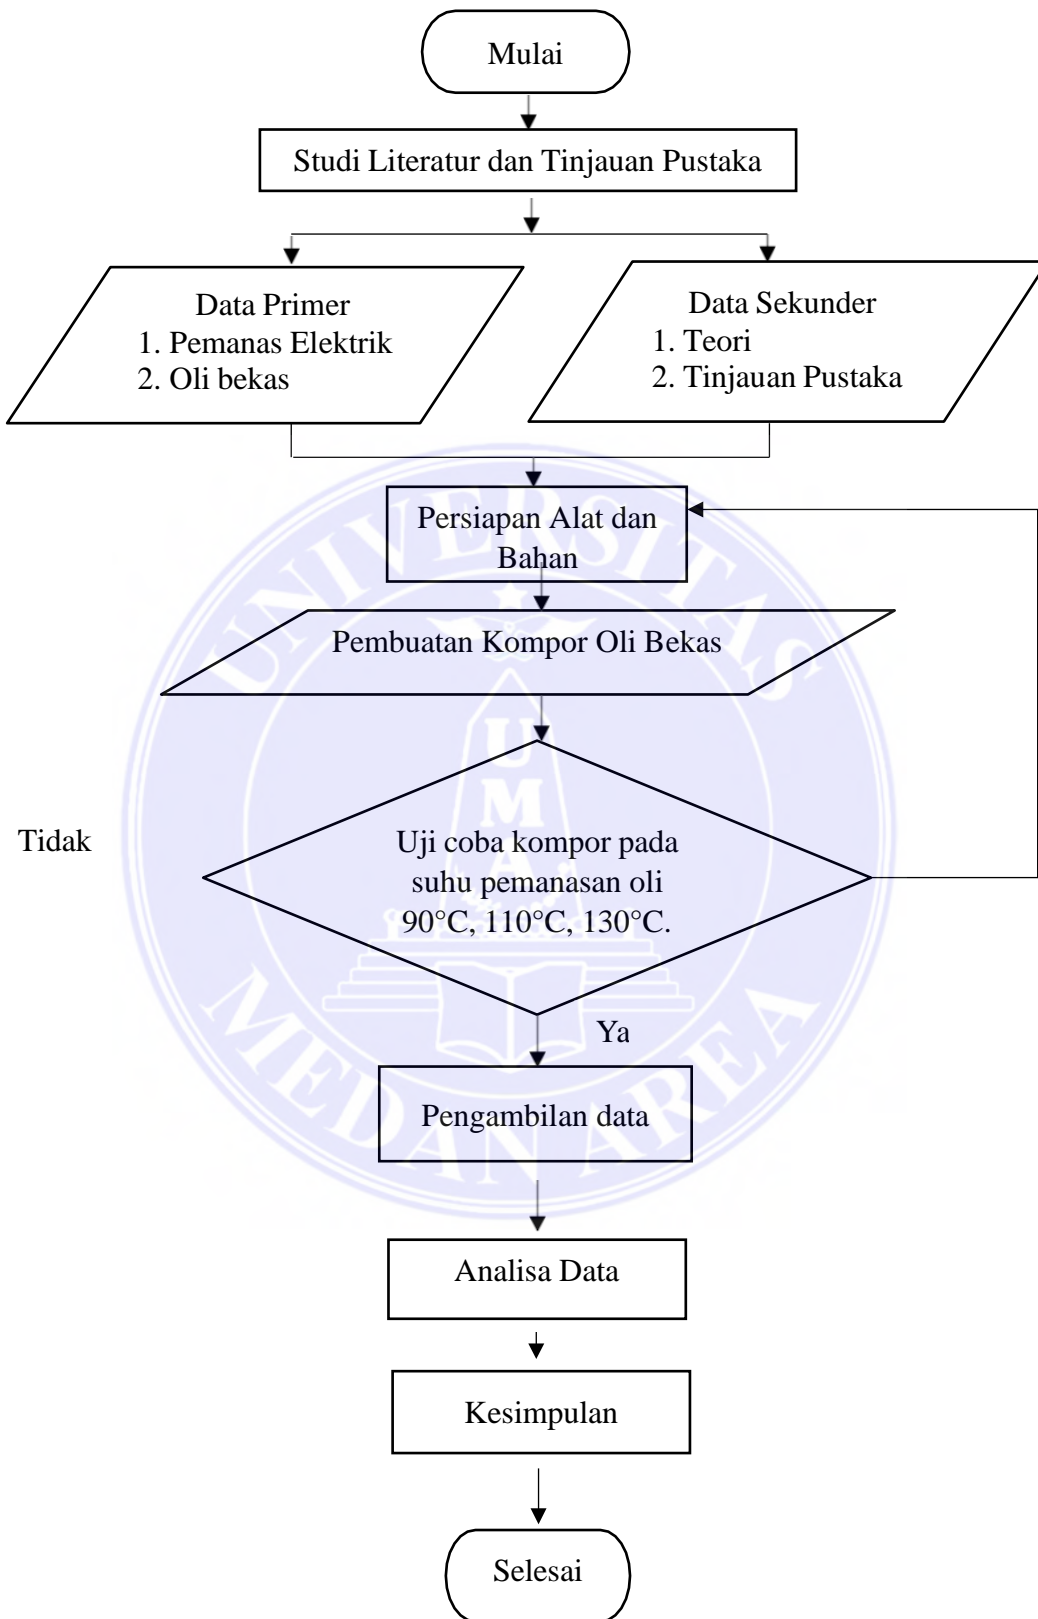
Mulai

Studi Literatur dan Tinjauan Pustaka

Data Primer
1. Pemanas Elektrik
2. Oli bekas

Data Sekunder
1. Teori
2. Tinjauan Pustaka

Persiapan Alat dan Bahan

Pembuatan Kompor Oli Bekas

Tidak

Uji coba kompor pada suhu pemanasan oli 90°C, 110°C, 130°C.

Ya

Pengambilan data

Analisa Data

Kesimpulan

Selesai

UNIVERSITAS MEDAN AREA
UMA